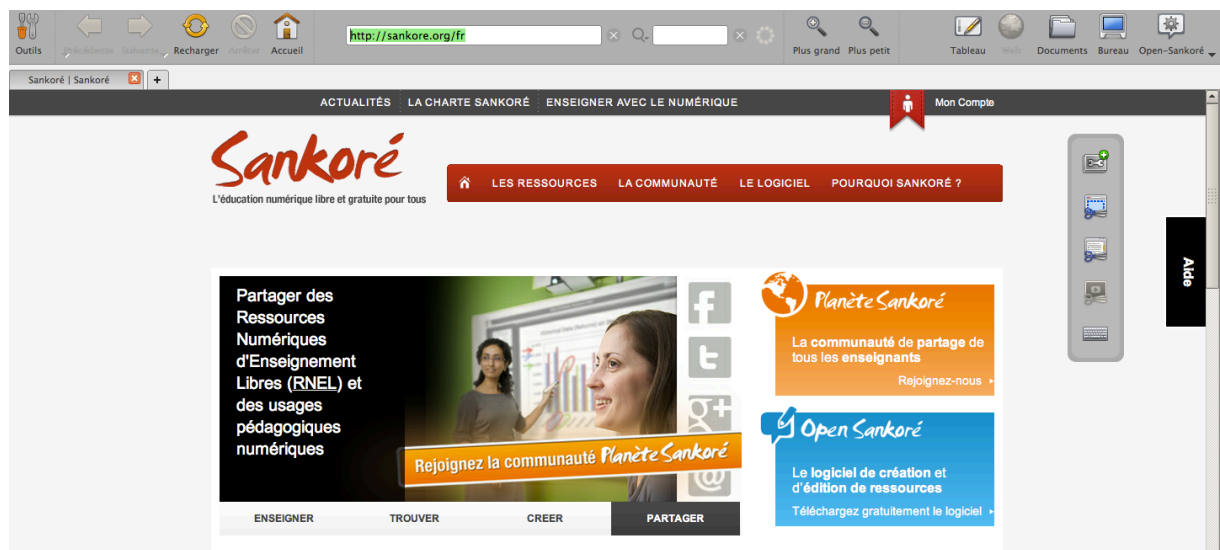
Outils Précédente Suivante Recharger Arrêter Accueil http://sankore.org/fr Plus grand Plus petit Tableau Web Documents Bureau Open-Sankoré

Sankoré | Sankoré

ACTUALITÉS LA CHARTE SANKORÉ ENSEIGNER AVEC LE NUMÉRIQUE Mon Compte

Sankoré
L'éducation numérique libre et gratuite pour tous

LES RESSOURCES LA COMMUNAUTÉ LE LOGICIEL POURQUOI SANKORÉ ?

Aide

Partager des Ressources Numériques d'Enseignement Libres (RNEL) et des usages pédagogiques numériques

Rejoignez la communauté Planète Sankoré

ENSEIGNER TROUVER CREER PARTAGER

Planète Sankoré
La communauté de partage de tous les enseignants
Rejoignez-nous

Open Sankoré
Le logiciel de création et d'édition de ressources
Téléchargez gratuitement le logiciel